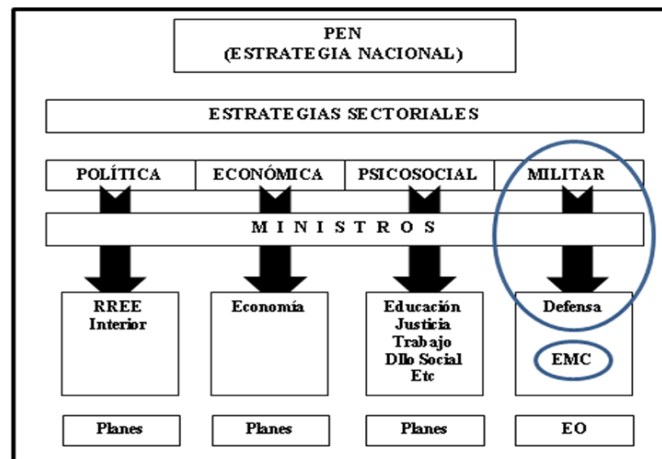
PEN
(ESTRATEGIA NACIONAL)

ESTRATEGIAS SECTORIALES

POLÍTICA

ECONÓMICA

PSICOSOCIAL

MILITAR

MINISTROS

RREE
Interior

Economía

Educación
Justicia
Trabajo
Dllo Social
Etc

Defensa

EMC

Planes

Planes

Planes

EO